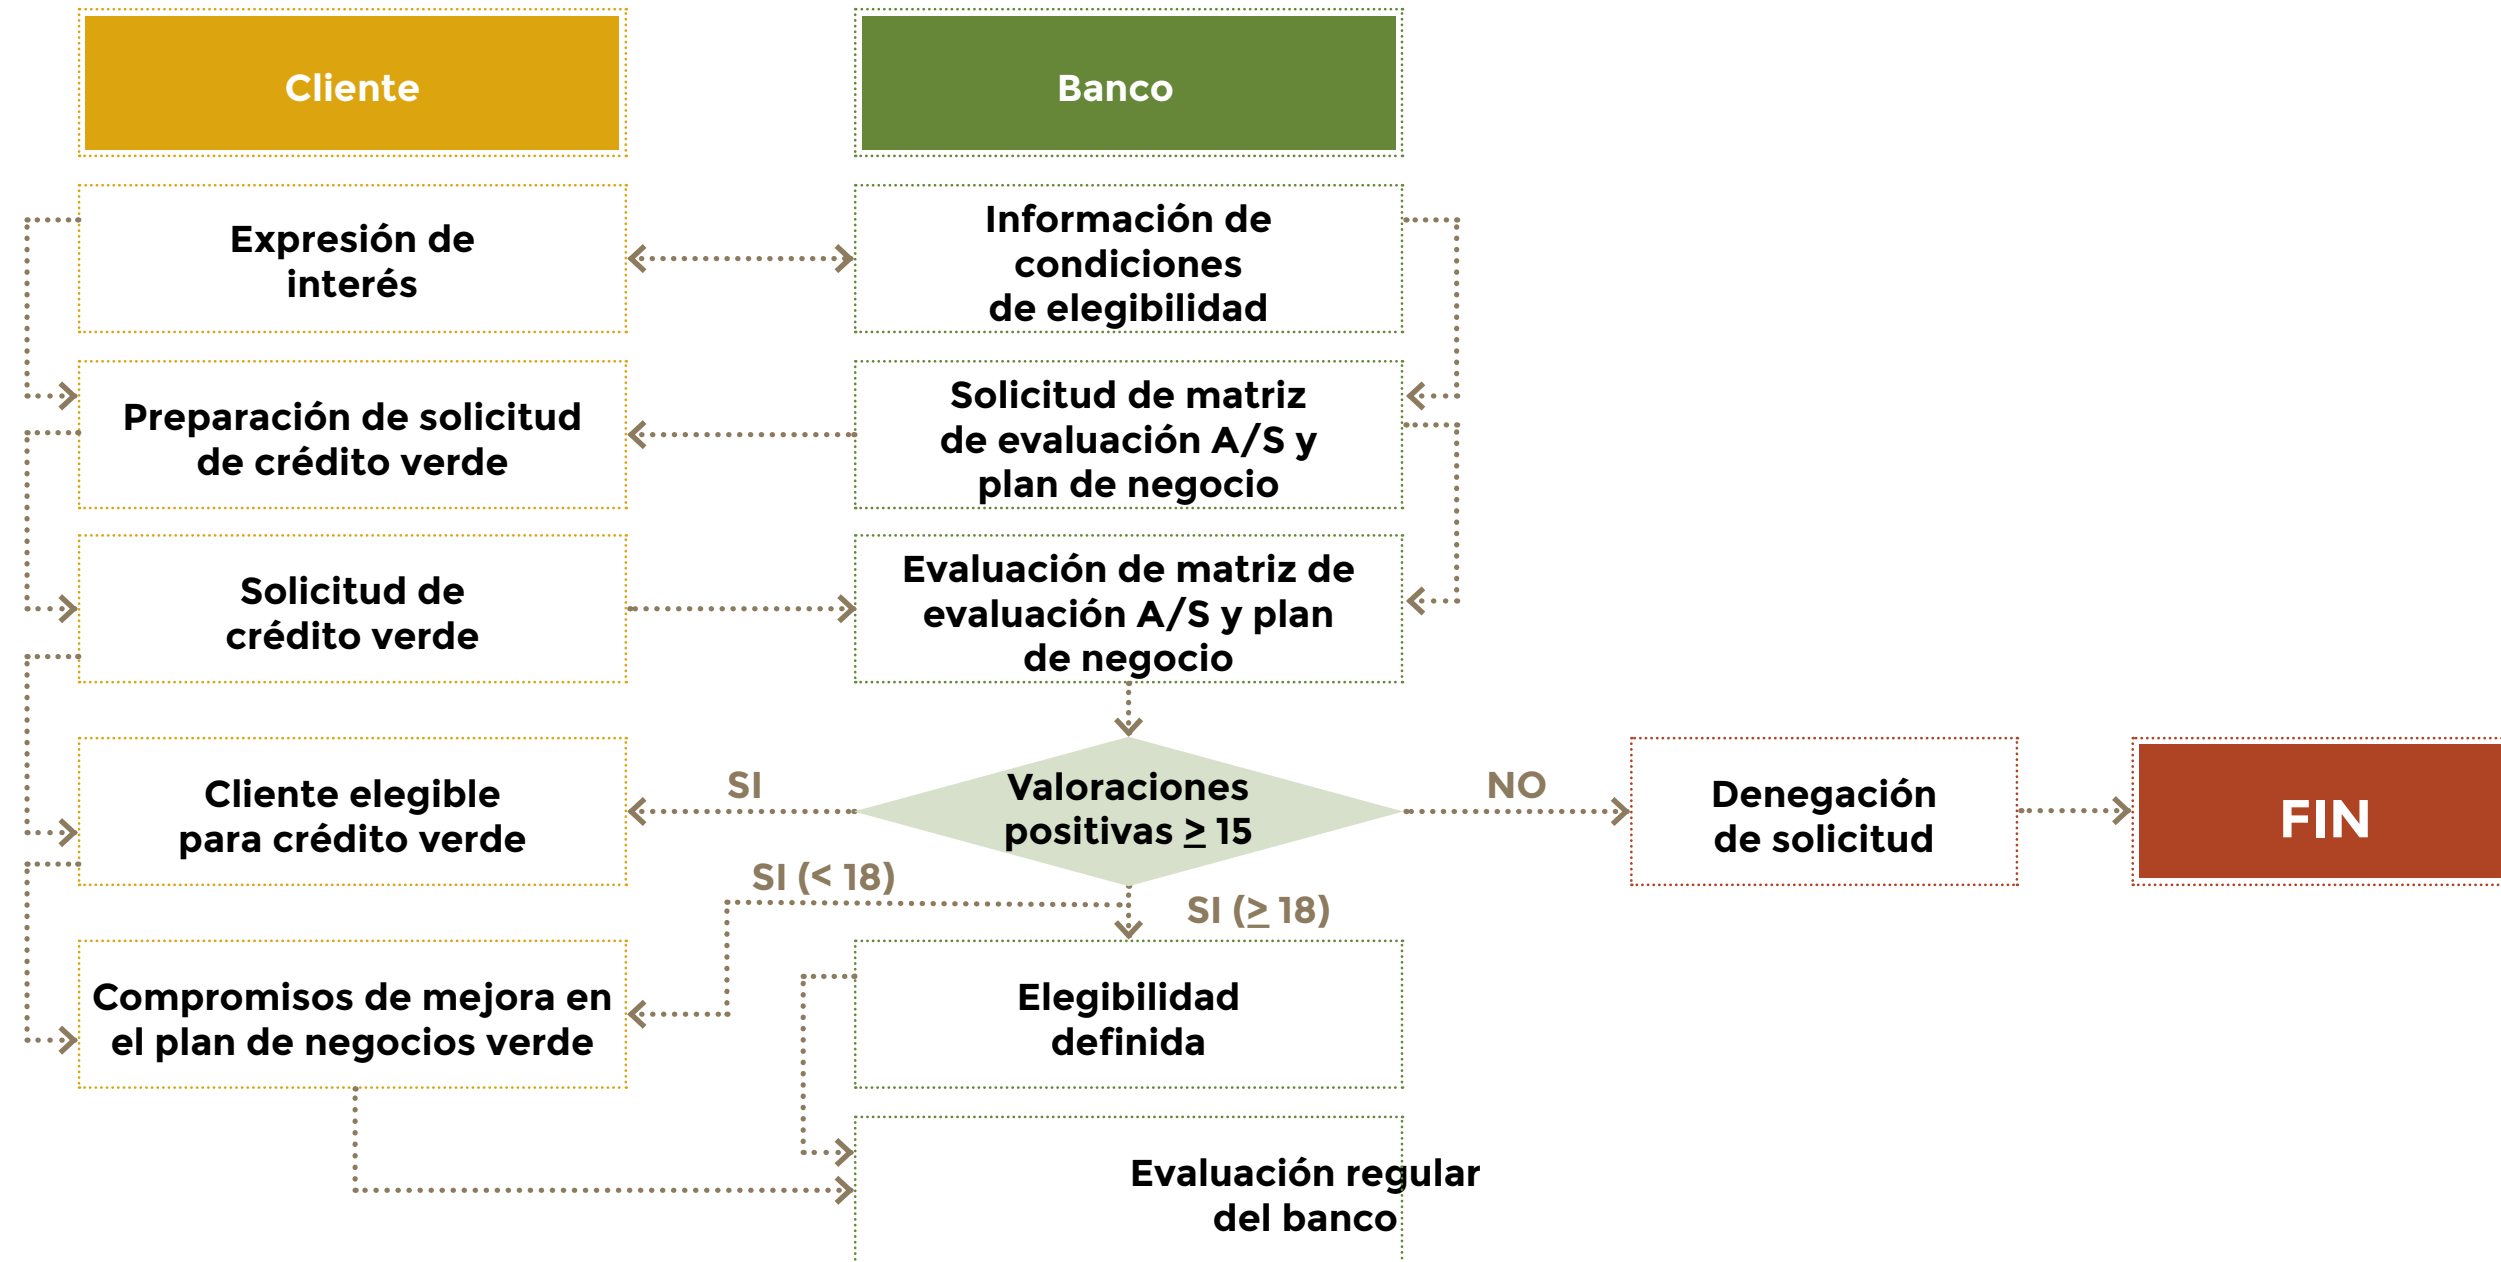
Cliente

Banco

Expresión de interés

Información de condiciones de elegibilidad

Preparación de solicitud de crédito verde

Solicitud de matriz de evaluación A/S y plan de negocio

Solicitud de crédito verde

Evaluación de matriz de evaluación A/S y plan de negocio

Cliente elegible para crédito verde

SI

Valoraciones positivas $\geq$ 15

NO

Denegación de solicitud

FIN

SI (< 18)

SI ($\geq$ 18)

Compromisos de mejora en el plan de negocios verde

Elegibilidad definida

Evaluación regular del banco